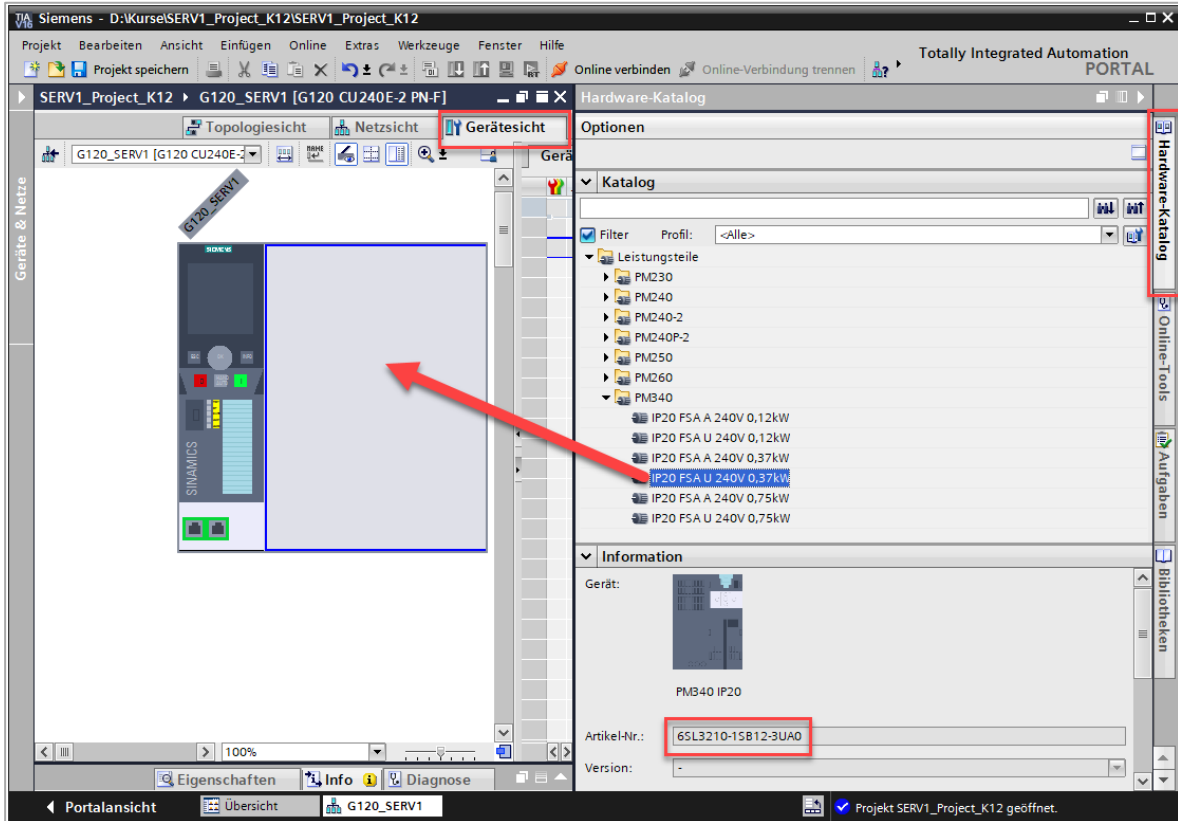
Siemens - D:\Kurse\SERV1_Project_K12\SERV1_Project_K12

Projekt Bearbeiten Ansicht Einfügen Online Extras Werkzeuge Fenster Hilfe

Projekt speichern

Online verbinden Online-Verbindung trennen

Totally Integrated Automation PORTAL

SERV1_Project_K12 ▸ G120_SERV1 [G120 CU240E-2 PN-F]

Topologiesicht Netzsicht Gerätesicht

G120_SERV1 [G120 CU240E-2

Gerä

Geräte & Netze

G120_SERV1

SIEMENS

SINAMICS

100%

Eigenschaften Info Diagnose

Hardware-Katalog

Optionen

Katalog

Filter Profil: <Alle>

Leistungsteile
PM230
PM240
PM240-2
PM240P-2
PM250
PM260
PM340
IP20 FSA A 240V 0,12kW
IP20 FSA U 240V 0,12kW
IP20 FSA A 240V 0,37kW
IP20 FSA U 240V 0,37kW
IP20 FSA A 240V 0,75kW
IP20 FSA U 240V 0,75kW

Information

Gerät:

PM340 IP20

Artikel-Nr.: 6SL3210-1SB12-3UA0

Version: -

Hardware-Katalog
Online-Tools
Aufgaben
Bibliotheken

Portalansicht Übersicht G120_SERV1

Projekt SERV1_Project_K12 geöffnet.